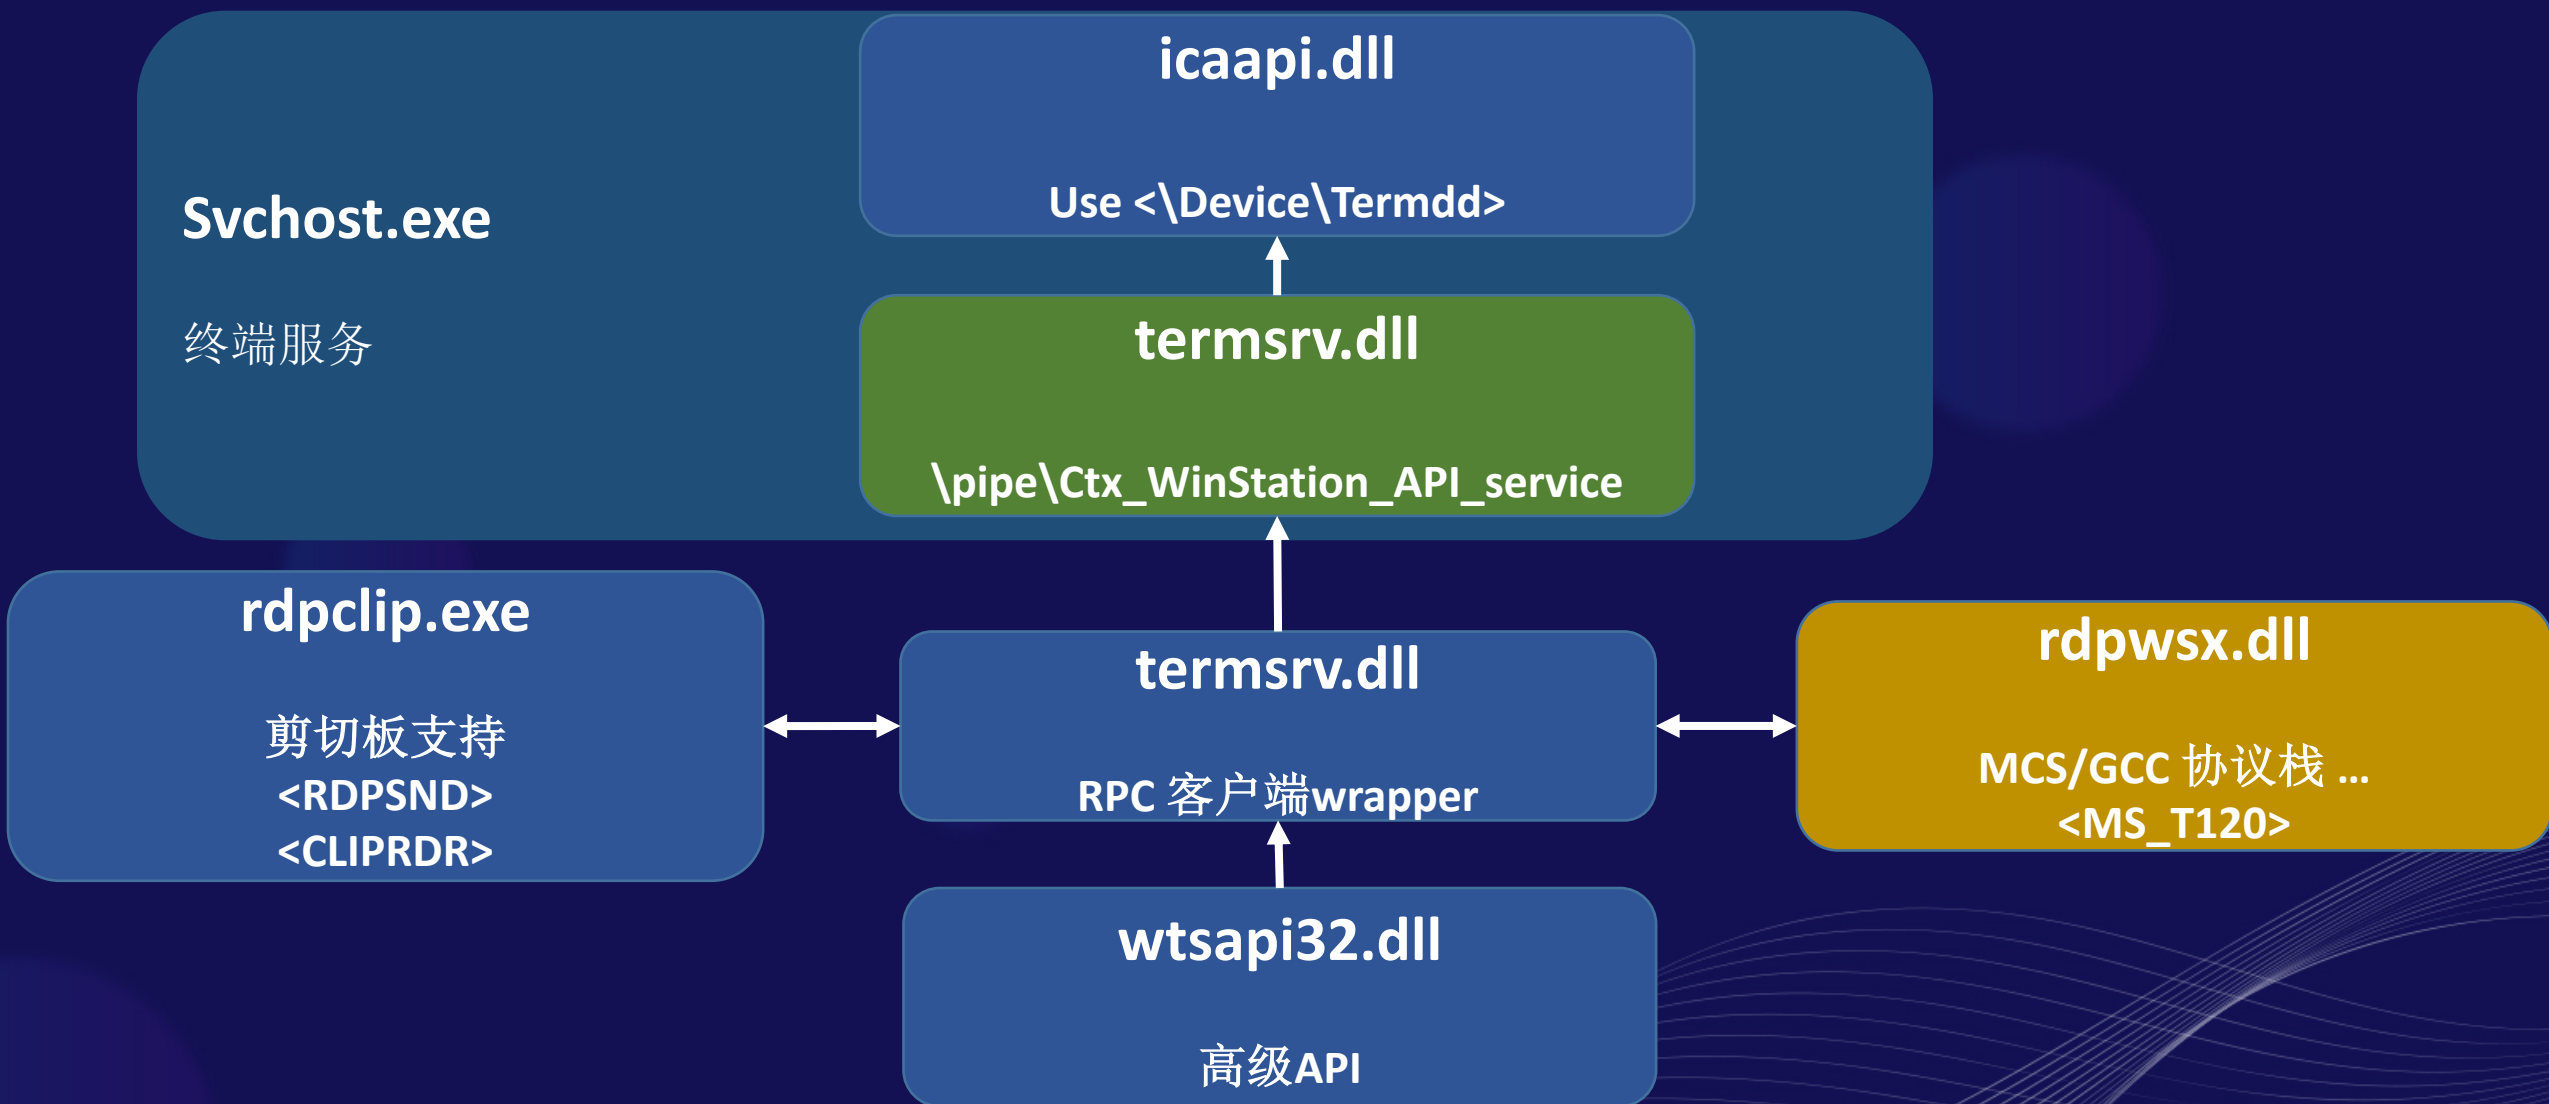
Svchost.exe

终端服务

icaapi.dll

Use <\Device\Termdd>

termsrv.dll

\pipe\Ctx_WinStation_API_service

rdpclip.exe

剪切板支持
<RDPSND>
<CLIPRDR>

termsrv.dll

RPC 客户端wrapper

rdpwsx.dll

MCS/GCC 协议栈 ...
<MS_T120>

wtsapi32.dll

高级API